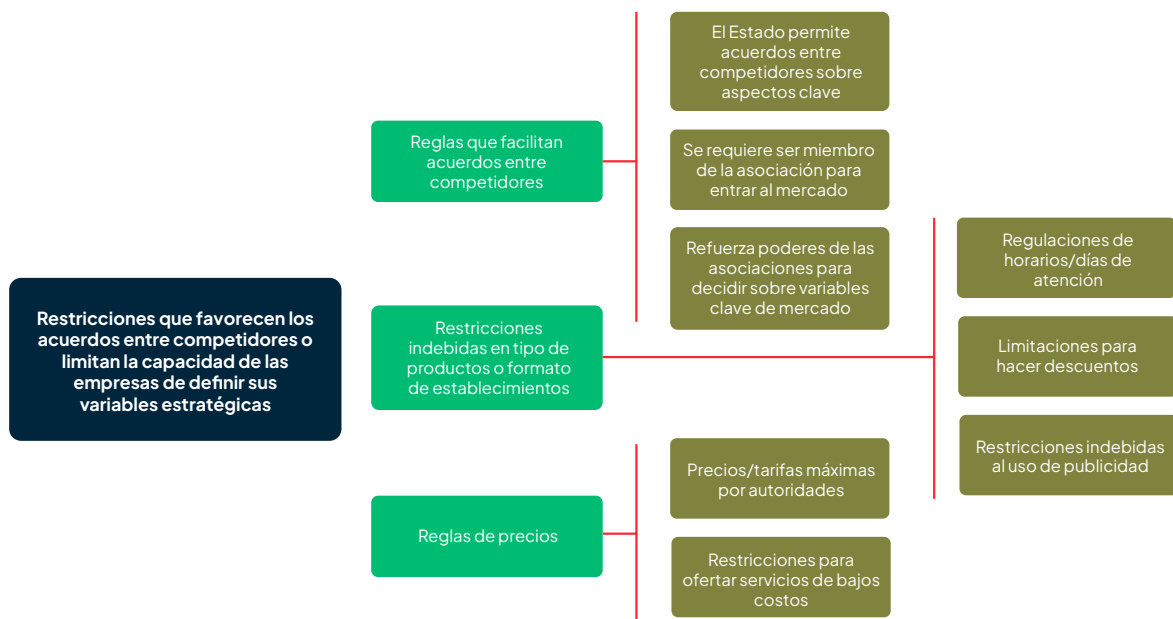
Restricciones que favorecen los acuerdos entre competidores o limitan la capacidad de las empresas de definir sus variables estratégicas

Reglas que facilitan acuerdos entre competidores

El Estado permite acuerdos entre competidores sobre aspectos clave

Se requiere ser miembro de la asociación para entrar al mercado

Refuerza poderes de las asociaciones para decidir sobre variables clave de mercado

Restricciones indebidas en tipo de productos o formato de establecimientos

Regulaciones de horarios/días de atención

Limitaciones para hacer descuentos

Restricciones indebidas al uso de publicidad

Reglas de precios

Precios/tarifas máximas por autoridades

Restricciones para ofertar servicios de bajos costos